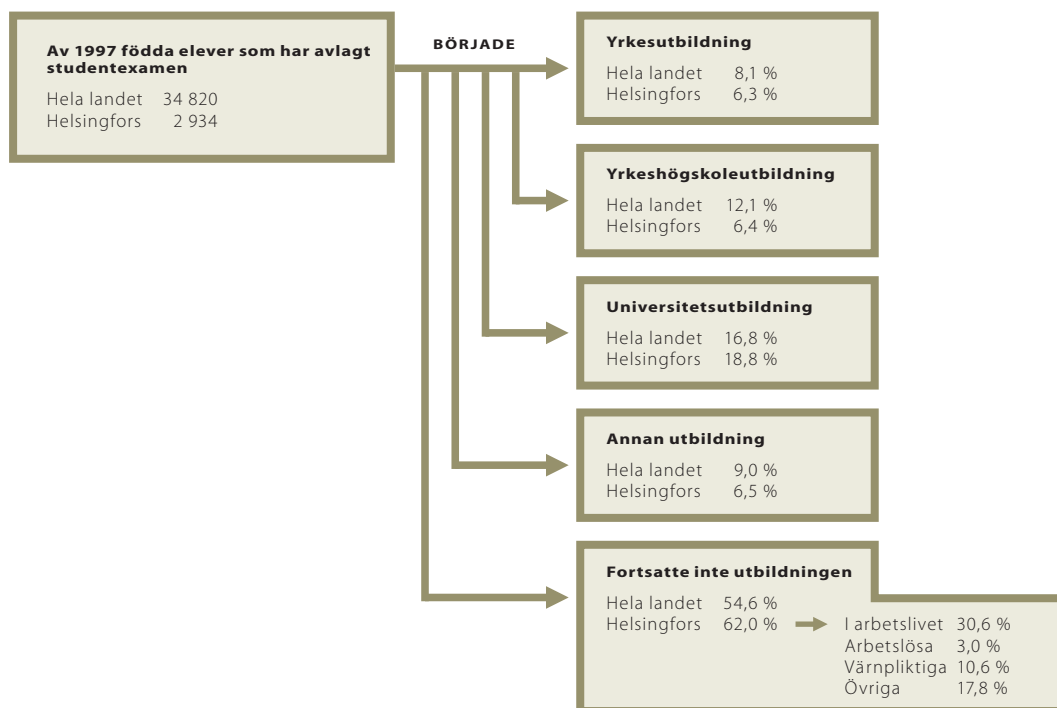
Av 1997 födda elever som har avlagt studentexamen

Hela landet 34 820
Helsingfors 2 934

BÖRJADE

Yrkesutbildning

Hela landet 8,1 %
Helsingfors 6,3 %

Yrkeshögskoleutbildning

Hela landet 12,1 %
Helsingfors 6,4 %

Universitetsutbildning

Hela landet 16,8 %
Helsingfors 18,8 %

Annan utbildning

Hela landet 9,0 %
Helsingfors 6,5 %

Fortsatte inte utbildningen

Hela landet 54,6 %
Helsingfors 62,0 %

I arbetslivet 30,6 %
Arbetslösa 3,0 %
Värnpliktiga 10,6 %
Övriga 17,8 %